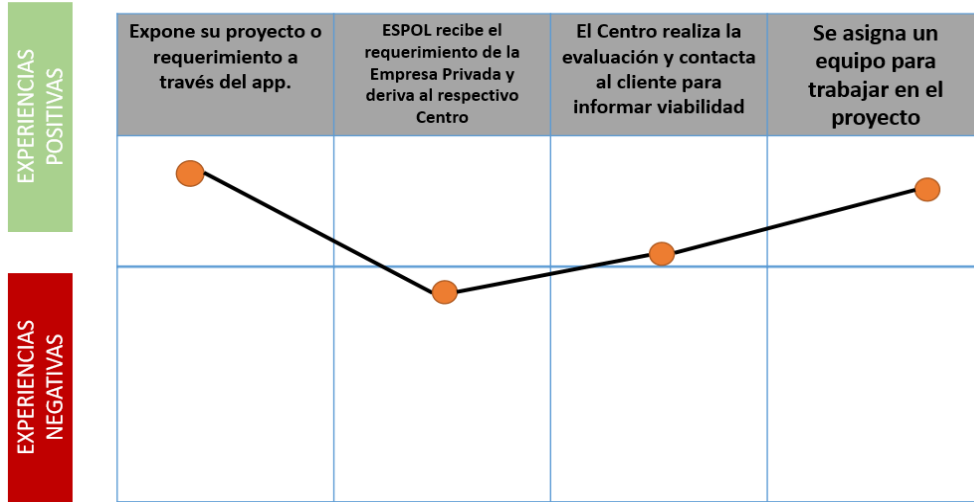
EXPERIENCIAS POSITIVAS

EXPERIENCIAS NEGATIVAS

| Expone su proyecto o requerimiento a través del app. | ESPOL recibe el requerimiento de la Empresa Privada y deriva al respectivo Centro | El Centro realiza la evaluación y contacta al cliente para informar viabilidad | Se asigna un equipo para trabajar en el proyecto |
|---|---|---|---|